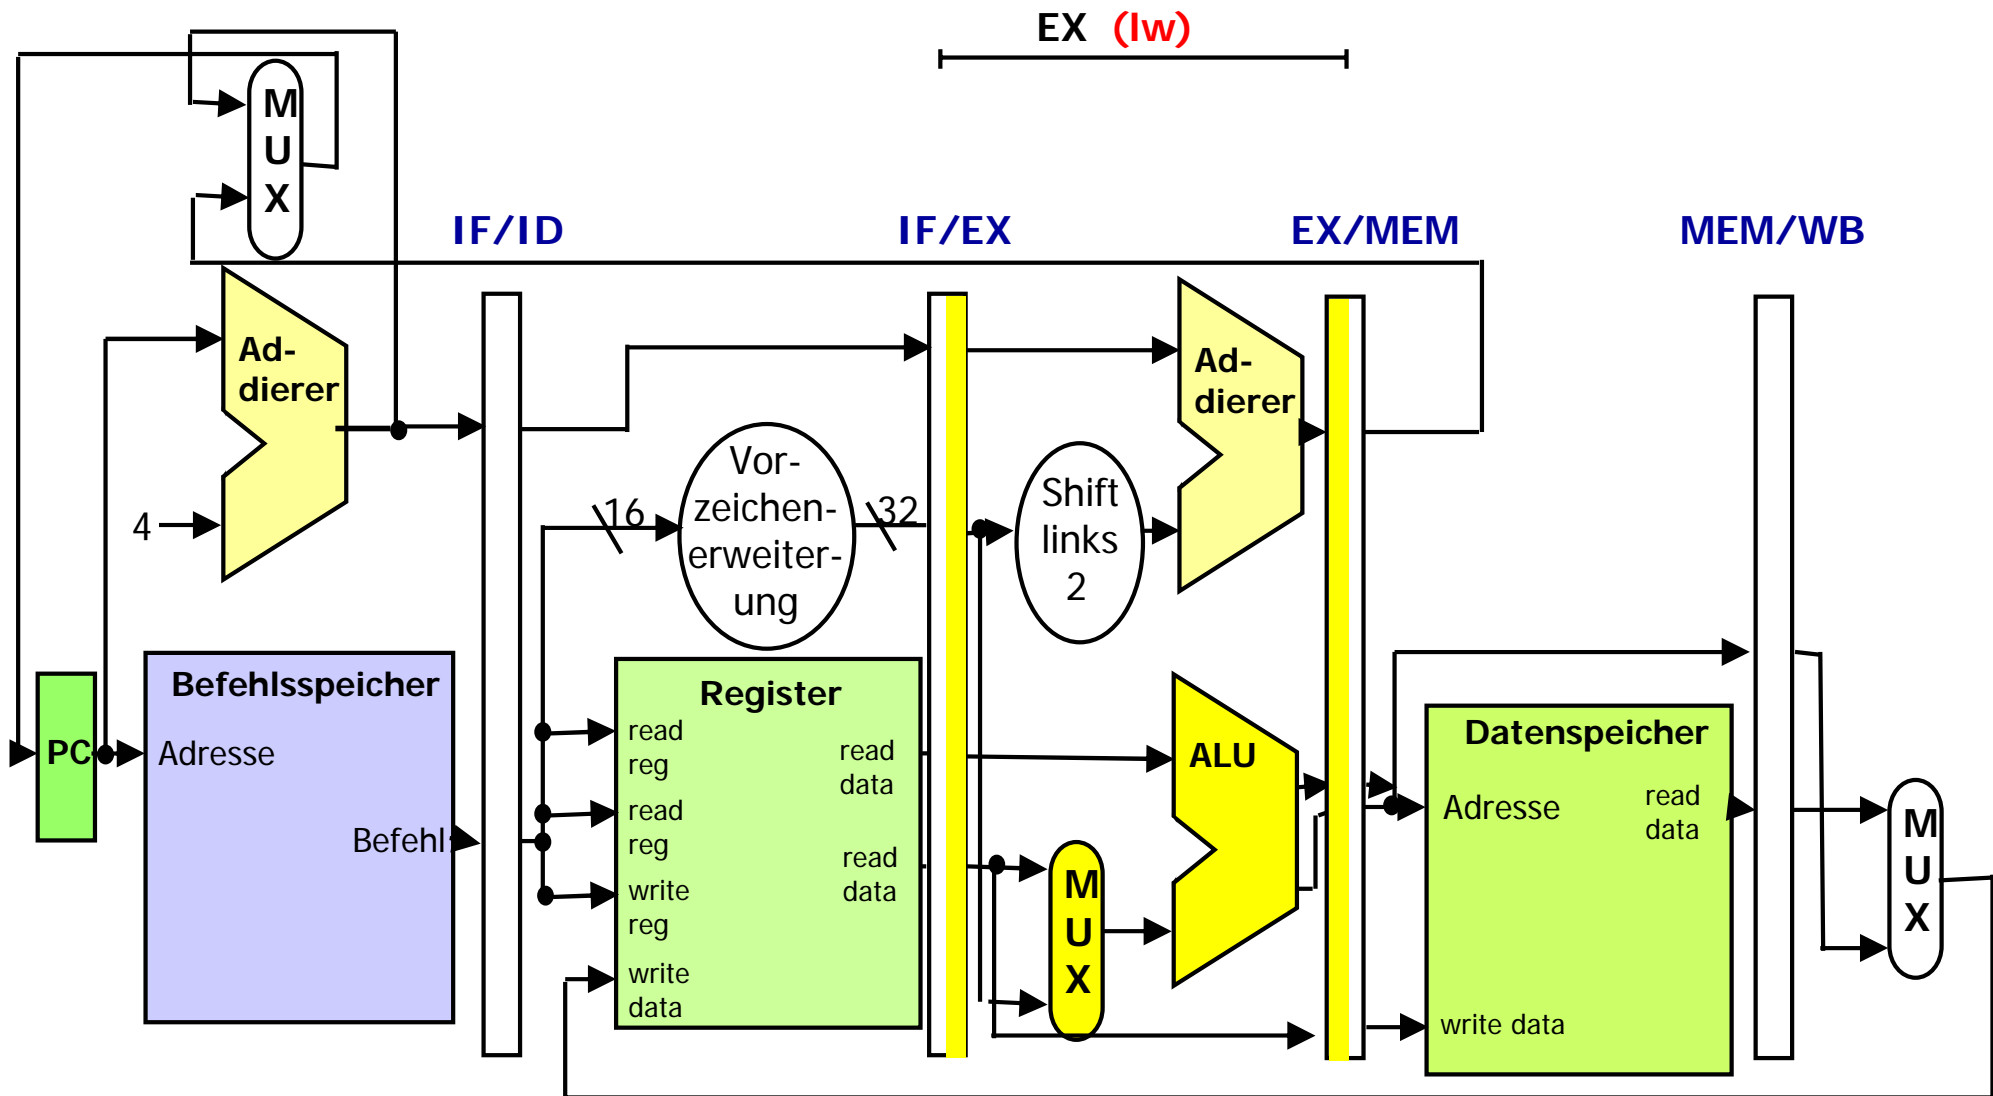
EX (lw)

M
U
X

IF/ID

IF/EX

EX/MEM

MEM/WB

Ad-
dierer

4

Vor-
zeichen-
erweiter-
ung

16

32

Shift
links
2

Ad-
dierer

PC

Befehlsspeicher

Adresse

Befehl

Register

read
reg

read
reg

write
reg

write
data

read
data

read
data

ALU

M
U
X

Datenspeicher

Adresse

read
data

write data

M
U
X